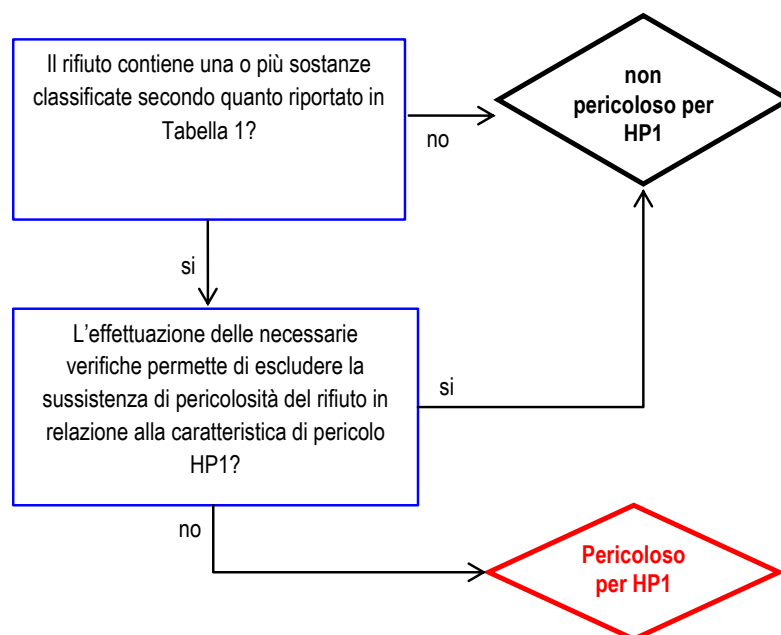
Il rifiuto contiene una o più sostanze classificate secondo quanto riportato in Tabella 1?

no

non pericoloso per HP1

si

L’effettuazione delle necessarie verifiche permette di escludere la sussistenza di pericolosità del rifiuto in relazione alla caratteristica di pericolo HP1?

si

no

Pericoloso per HP1